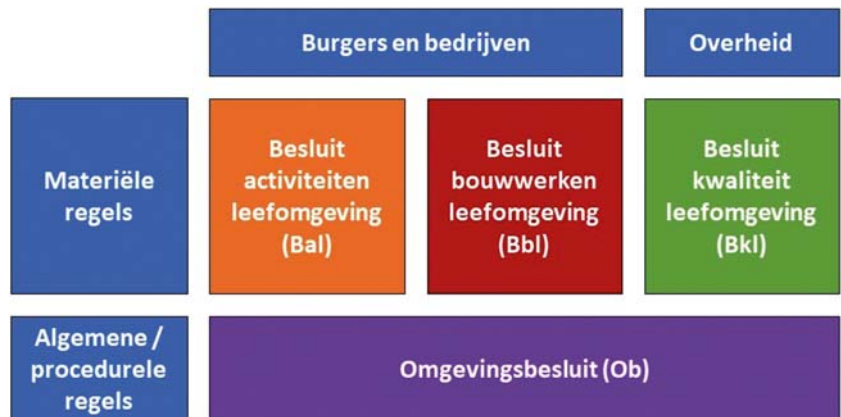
Burgers en bedrijven

Overheid

Materiële regels

Besluit activiteiten leefomgeving (Bal)

Besluit bouwwerken leefomgeving (Bbl)

Besluit kwaliteit leefomgeving (Bkl)

Algemene / procedurele regels

Omgevingsbesluit (Ob)